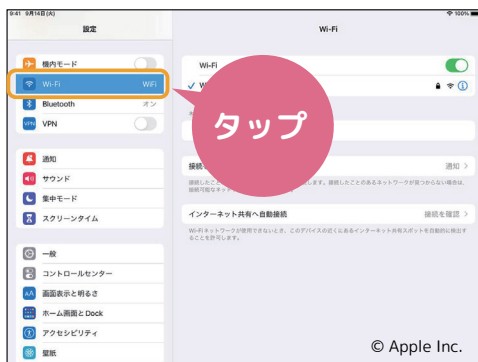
9:41 9月14日(木)

設定

機内モード

Wi-Fi WiFi

Bluetooth オン

VPN

通知

サウンド

集中モード

スクリーンタイム

一般

コントロールセンター

画面表示と明るさ

ホーム画面とDock

アクセシビリティ

壁紙

100%

Wi-Fi

Wi-Fi

✓ W

タップ

接続 通知 >

接続したこと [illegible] します。接続したことのあるネットワークが見つからない場合は、接続可能なネット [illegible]

インターネット共有へ自動接続 接続を確認 >

Wi-Fiネットワークが使用できないとき、このデバイスの近くにあるインターネット共有スポットを自動的に検出することを許可します。

© Apple Inc.